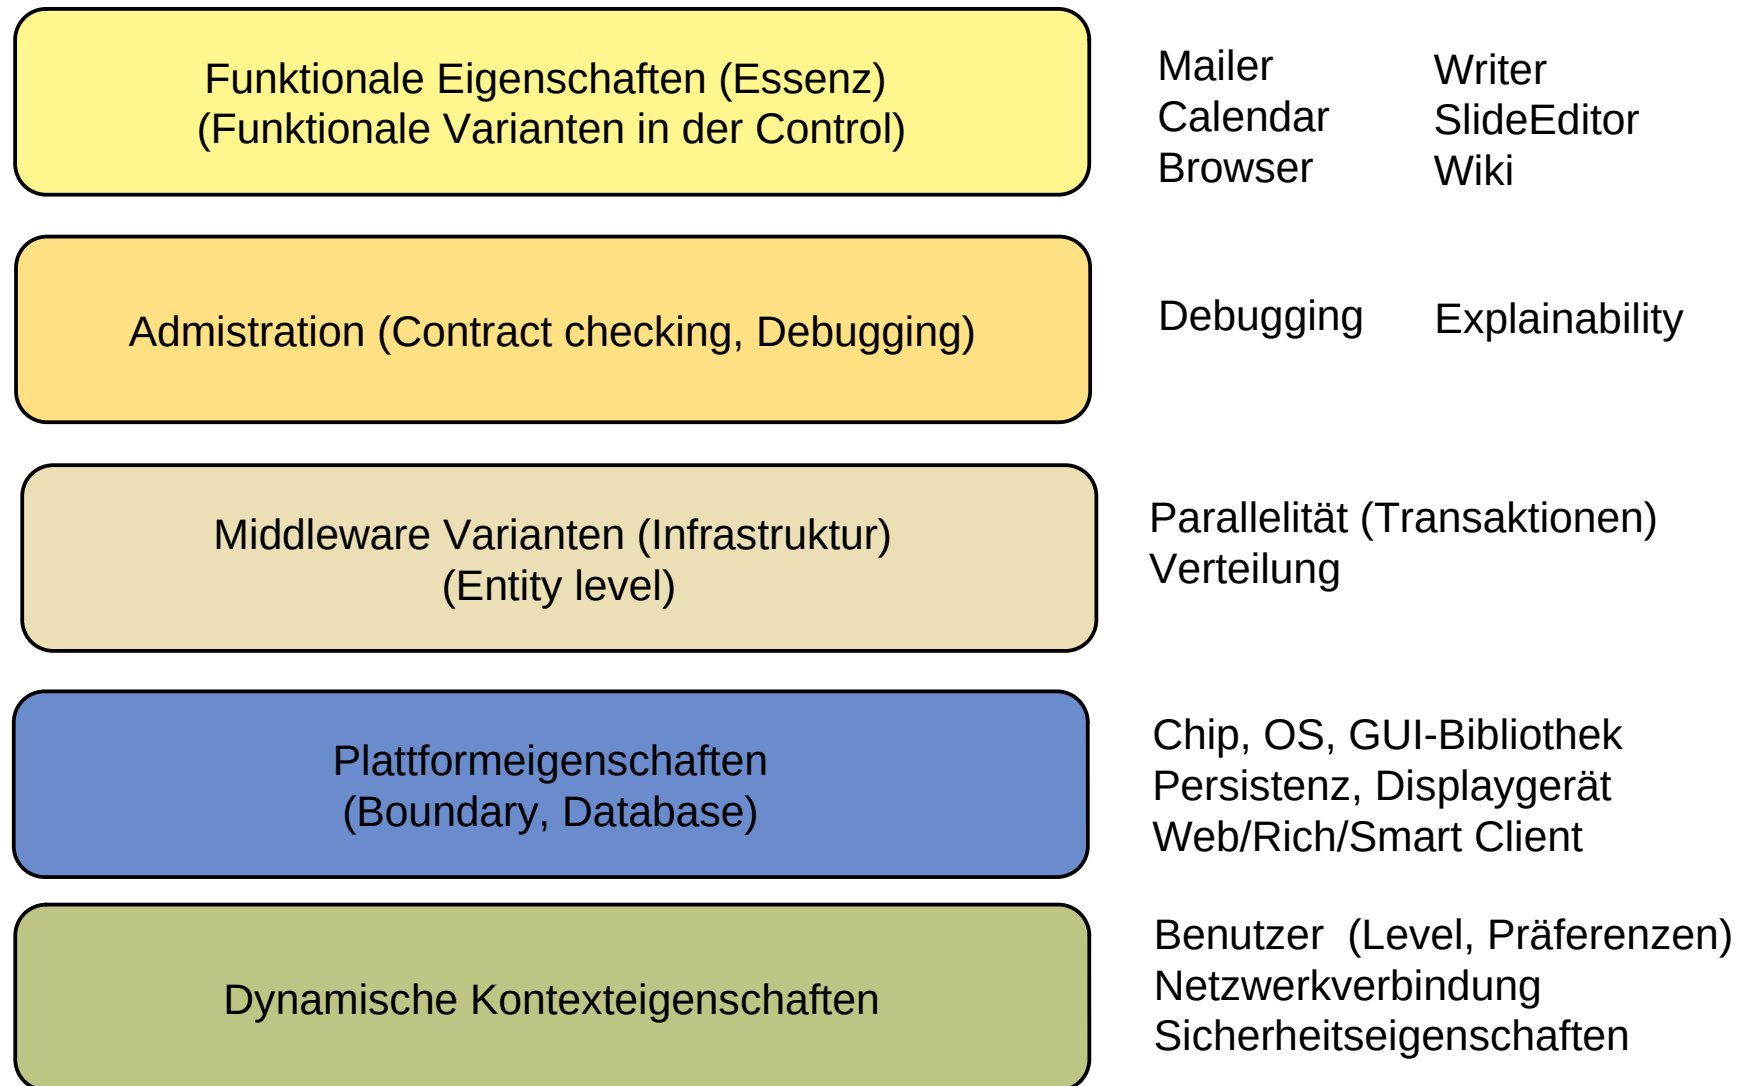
Funktionale Eigenschaften (Essenz)
(Funktionale Varianten in der Control)

Mailer
Calendar
Browser

Writer
SlideEditor
Wiki

Admistration (Contract checking, Debugging)

Debugging

Explainability

Middleware Varianten (Infrastruktur)
(Entity level)

Parallelität (Transaktionen)
Verteilung

Plattformeigenschaften
(Boundary, Database)

Chip, OS, GUI-Bibliothek
Persistenz, Displaygerät
Web/Rich/Smart Client

Dynamische Kontexteigenschaften

Benutzer (Level, Präferenzen)
Netzwerkverbindung
Sicherheitseigenschaften